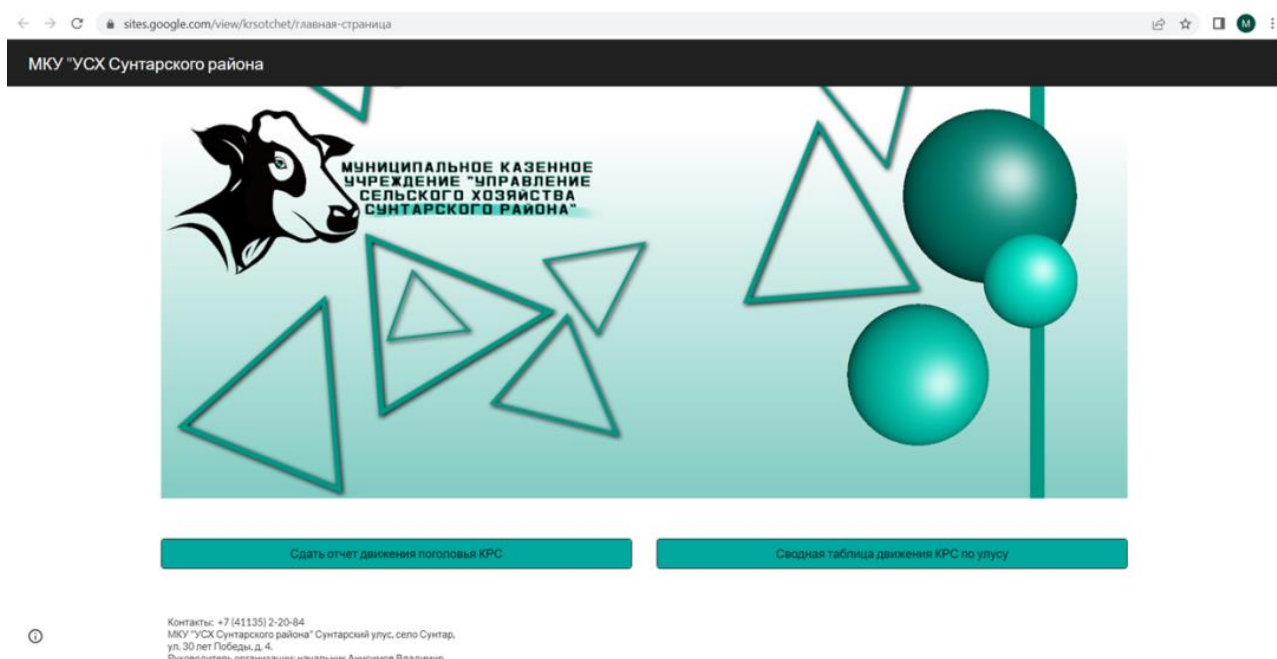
sites.google.com/view/krsotchet/главная-страница

M

МКУ "УСХ Сунтарского района

МУНИЦИПАЛЬНОЕ КАЗЕННОЕ УЧРЕЖДЕНИЕ "УПРАВЛЕНИЕ СЕЛЬСКОГО ХОЗЯЙСТВА СУНТАРСКОГО РАЙОНА"

Сдать отчет движения поголовья КРС

Сводная таблица движения КРС по улусу

Контакты: +7 (41135) 2-20-84
МКУ "УСХ Сунтарского района" Сунтарский улус, село Сунтар, ул. 30 лет Победы, д. 4.
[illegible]